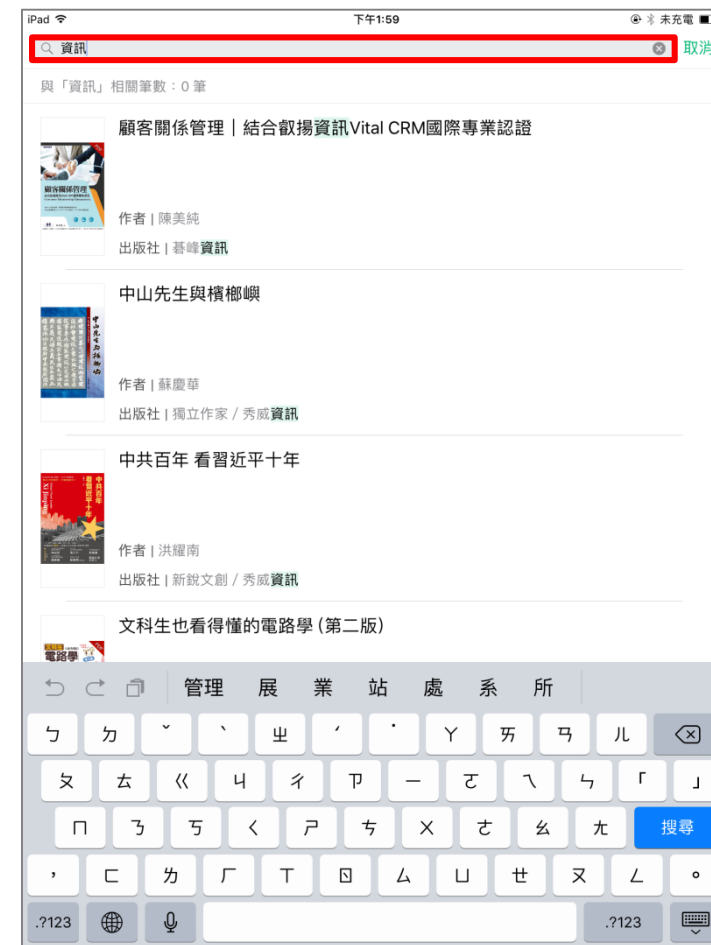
iPad 下午1:59 未充電

資訊 取消

與「資訊」相關筆數：0 筆

顧客關係管理｜結合叡揚資訊Vital CRM國際專業認證

作者 | 陳美純

出版社 | 碁峰資訊

中山先生與檳榔嶼

作者 | 蘇慶華

出版社 | 獨立作家 / 秀威資訊

中共百年 看習近平十年

作者 | 洪耀南

出版社 | 新銳文創 / 秀威資訊

文科生也看得懂的電路學 (第二版)

管理 展 業 站 處 系 所

ㄅ ㄉ ˇ ˋ ㄓ ˊ ˙ ㄚ ㄞ ㄢ ㄦ

ㄆ ㄊ ㄍ ㄐ ㄔ ㄗ ㄧ ㄛ ㄟ ㄣ 「 」

ㄇ ㄋ ㄎ ㄑ ㄕ ㄘ ㄨ ㄜ ㄠ ㄤ 搜尋

， ㄈ ㄌ ㄏ ㄒ ㄖ ㄙ ㄩ ㄝ ㄡ ㄥ 。

.?123 .?123